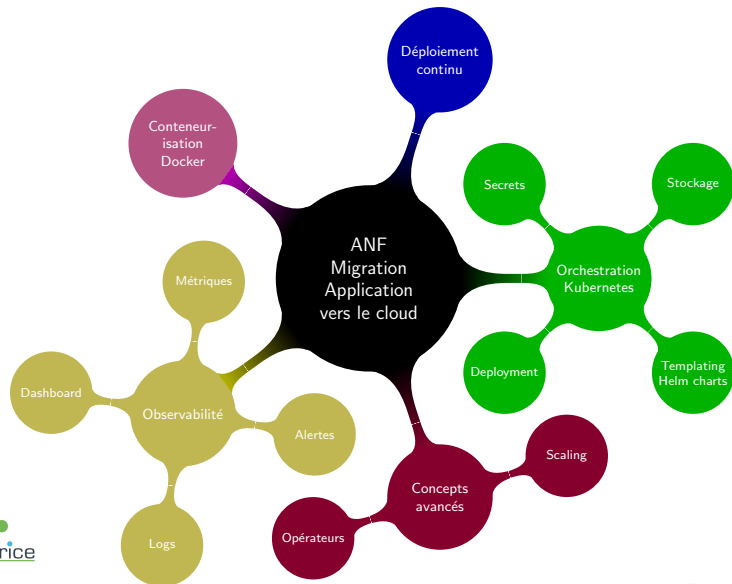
ANF Migration Application vers le cloud

Déploiement continu

Conteneurisation Docker

Orchestration Kubernetes

Secrets

Stockage

Deployment

Templating Helm charts

Observabilité

Métriques

Dashboard

Alertes

Logs

Concepts avancés

Scaling

Opérateurs

rice